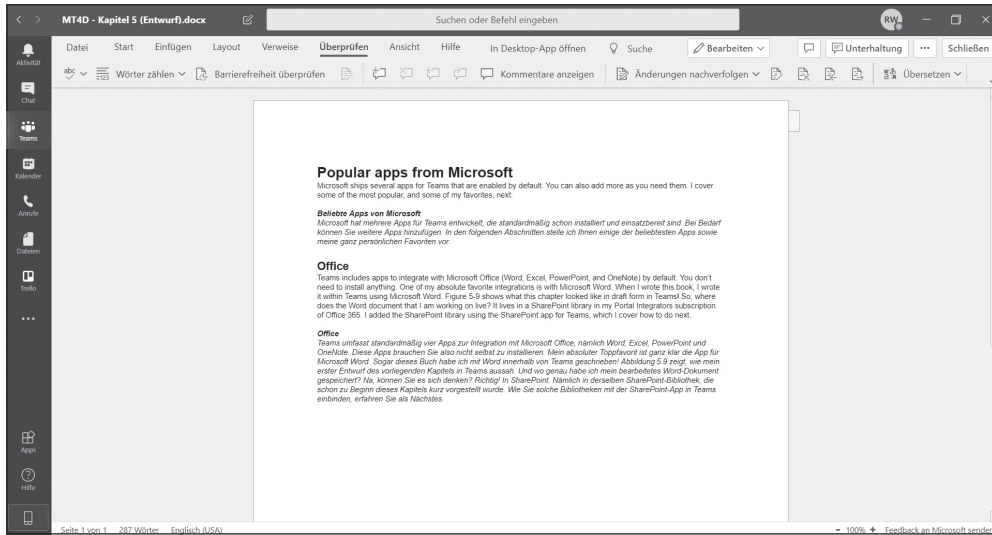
MT4D - Kapitel 5 (Entwurf).docx

Suchen oder Befehl eingeben

RW

Aktivität

Chat

Teams

Kalender

Anrufe

Dateien

Trello

...

Apps

Hilfe

Datei Start Einfügen Layout Verweise Überprüfen Ansicht Hilfe In Desktop-App öffnen Suche Bearbeiten Unterhaltung ... Schließen

Wörter zählen Barrierefreiheit überprüfen Kommentare anzeigen Änderungen nachverfolgen Übersetzen

Popular apps from Microsoft

Microsoft ships several apps for Teams that are enabled by default. You can also add more as you need them. I cover some of the most popular, and some of my favorites, next.

Beliebte Apps von Microsoft

Microsoft hat mehrere Apps für Teams entwickelt, die standardmäßig schon installiert und einsatzbereit sind. Bei Bedarf können Sie weitere Apps hinzufügen. In den folgenden Abschnitten stelle ich Ihnen einige der beliebtesten Apps sowie meine ganz persönlichen Favoriten vor.

Office

Teams includes apps to integrate with Microsoft Office (Word, Excel, PowerPoint, and OneNote) by default. You don't need to install anything. One of my absolute favorite integrations is with Microsoft Word. When I wrote this book, I wrote it within Teams using Microsoft Word. Figure 5-9 shows what this chapter looked like in draft form in Teams! So, where does the Word document that I am working on live? It lives in a SharePoint library in my Portal Integrators subscription of Office 365. I added the SharePoint library using the SharePoint app for Teams, which I cover how to do next.

Office

Teams umfasst standardmäßig vier Apps zur Integration mit Microsoft Office, nämlich Word, Excel, PowerPoint und OneNote. Diese Apps brauchen Sie also nicht selbst zu installieren. Mein absoluter Toppfavorit ist ganz klar die App für Microsoft Word. Sogar dieses Buch habe ich mit Word innerhalb von Teams geschrieben! Abbildung 5.9 zeigt, wie mein erster Entwurf des vorliegenden Kapitels in Teams aussah. Und wo genau habe ich mein bearbeitetes Word-Dokument gespeichert? Na, können Sie es sich denken? Richtig! In SharePoint. Nämlich in derselben SharePoint-Bibliothek, die schon zu Beginn dieses Kapitels kurz vorgestellt wurde. Wie Sie solche Bibliotheken mit der SharePoint-App in Teams einbinden, erfahren Sie als Nächstes.

Seite 1 von 1 287 Wörter Englisch (USA)

100% + Feedback an Microsoft senden